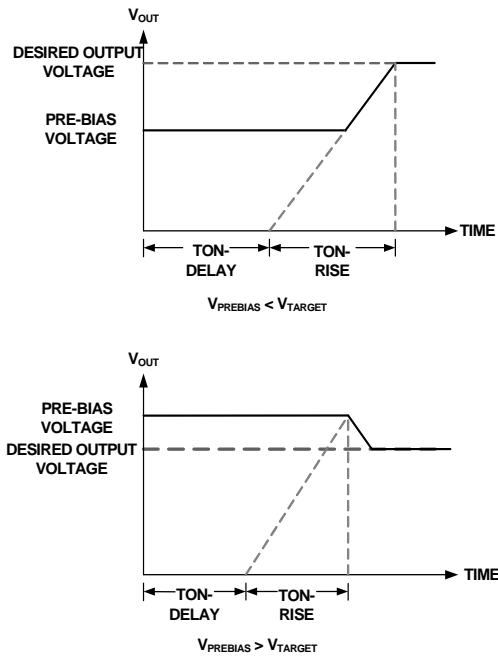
$V_{OUT}$

DESIRED OUTPUT VOLTAGE

PRE-BIAS VOLTAGE

TIME

TON-DELAY

TON-RISE

$V_{PREBIAS} < V_{TARGET}$

$V_{OUT}$

PRE-BIAS VOLTAGE

DESIRED OUTPUT VOLTAGE

TIME

TON-DELAY

TON-RISE

$V_{PREBIAS} > V_{TARGET}$